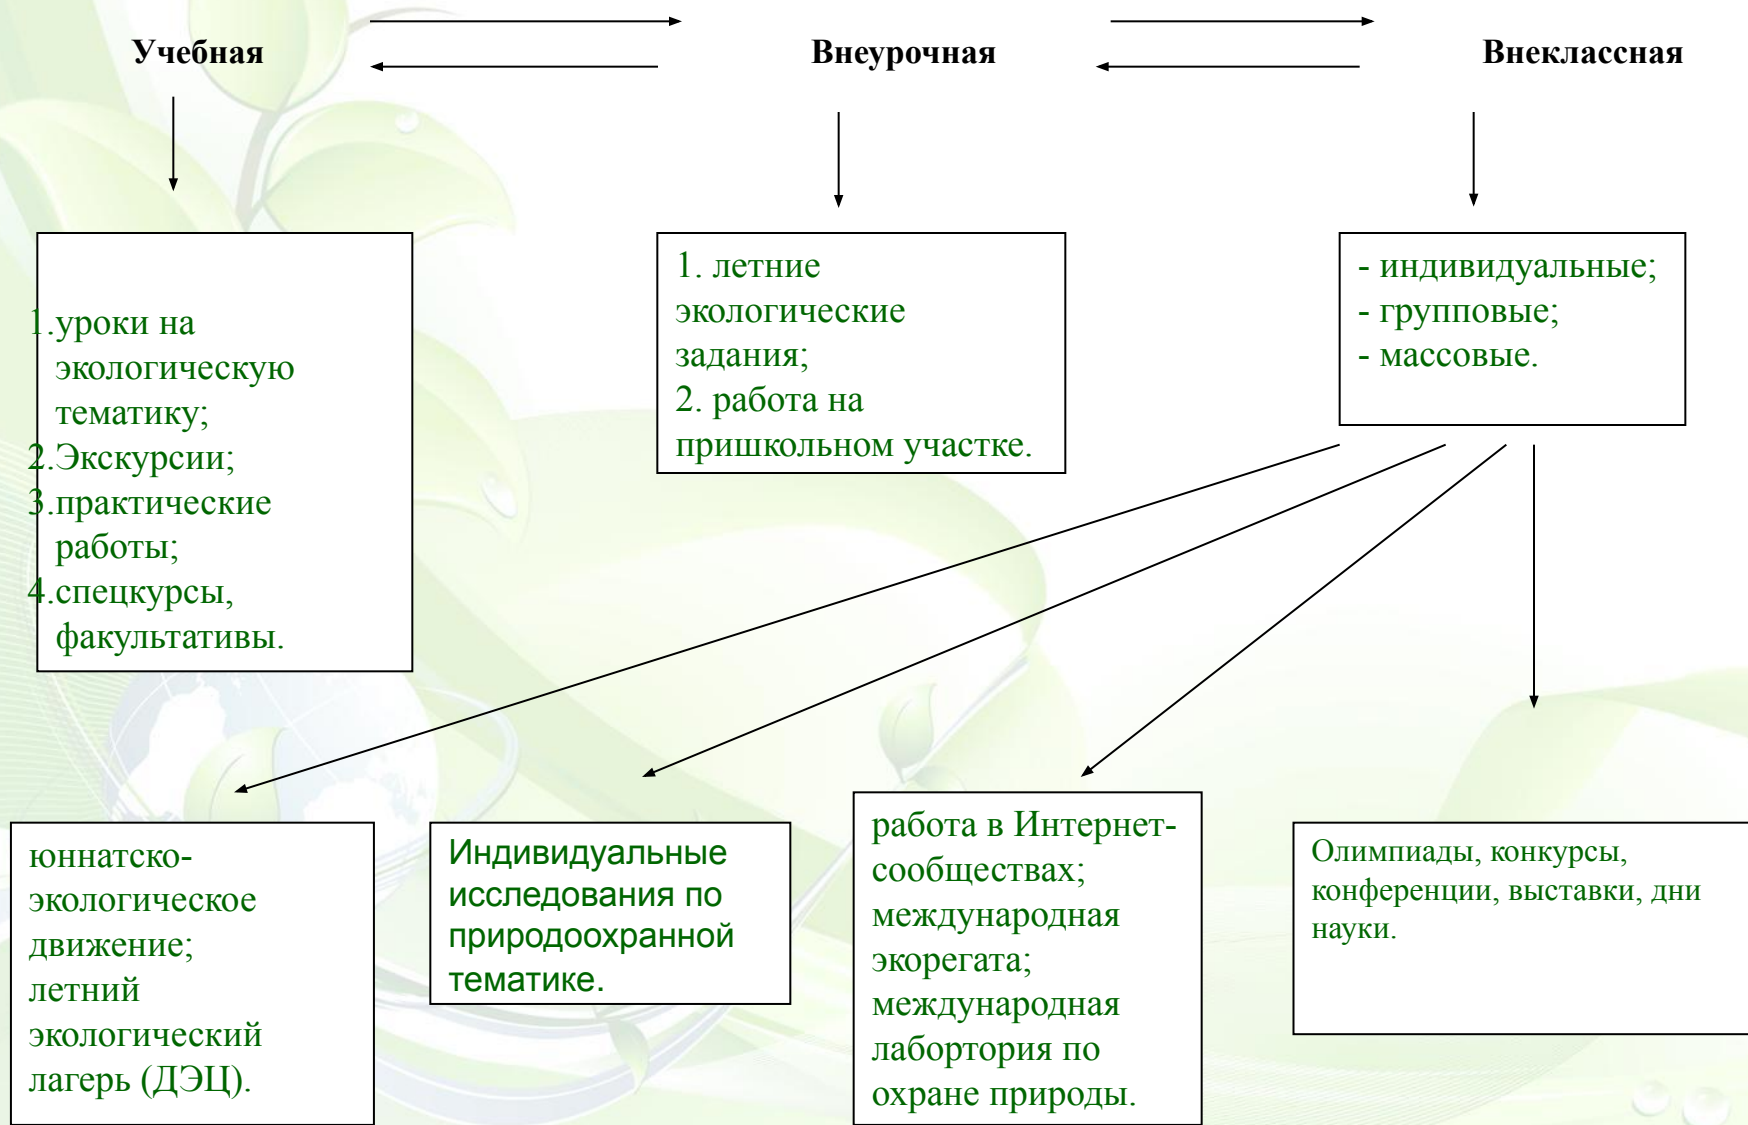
Учебная

Внеурочная

Внеклассная

1.уроки на экологическую тематику;
2.Экскурсии;
3.практические работы;
4.спецкурсы, факультативы.

1. летние экологические задания;
2. работа на пришкольном участке.

- индивидуальные;
- групповые;
- массовые.

юннатско-экологическое движение;
летний экологический лагерь (ДЭЦ).

Индивидуальные исследования по природоохранной тематике.

работа в Интернет-сообществах;
международная экорегата;
международная лабортория по охране природы.

Олимпиады, конкурсы, конференции, выставки, дни науки.